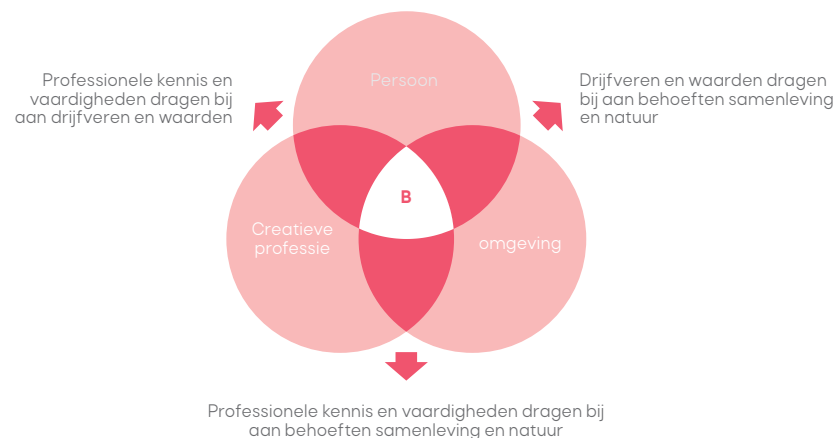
Professionele kennis en vaardigheden dragen bij aan drijfveren en waarden

Persoon

Drijfveren en waarden dragen bij aan behoeften samenleving en natuur

B

Creatieve professie

omgeving

Professionele kennis en vaardigheden dragen bij aan behoeften samenleving en natuur